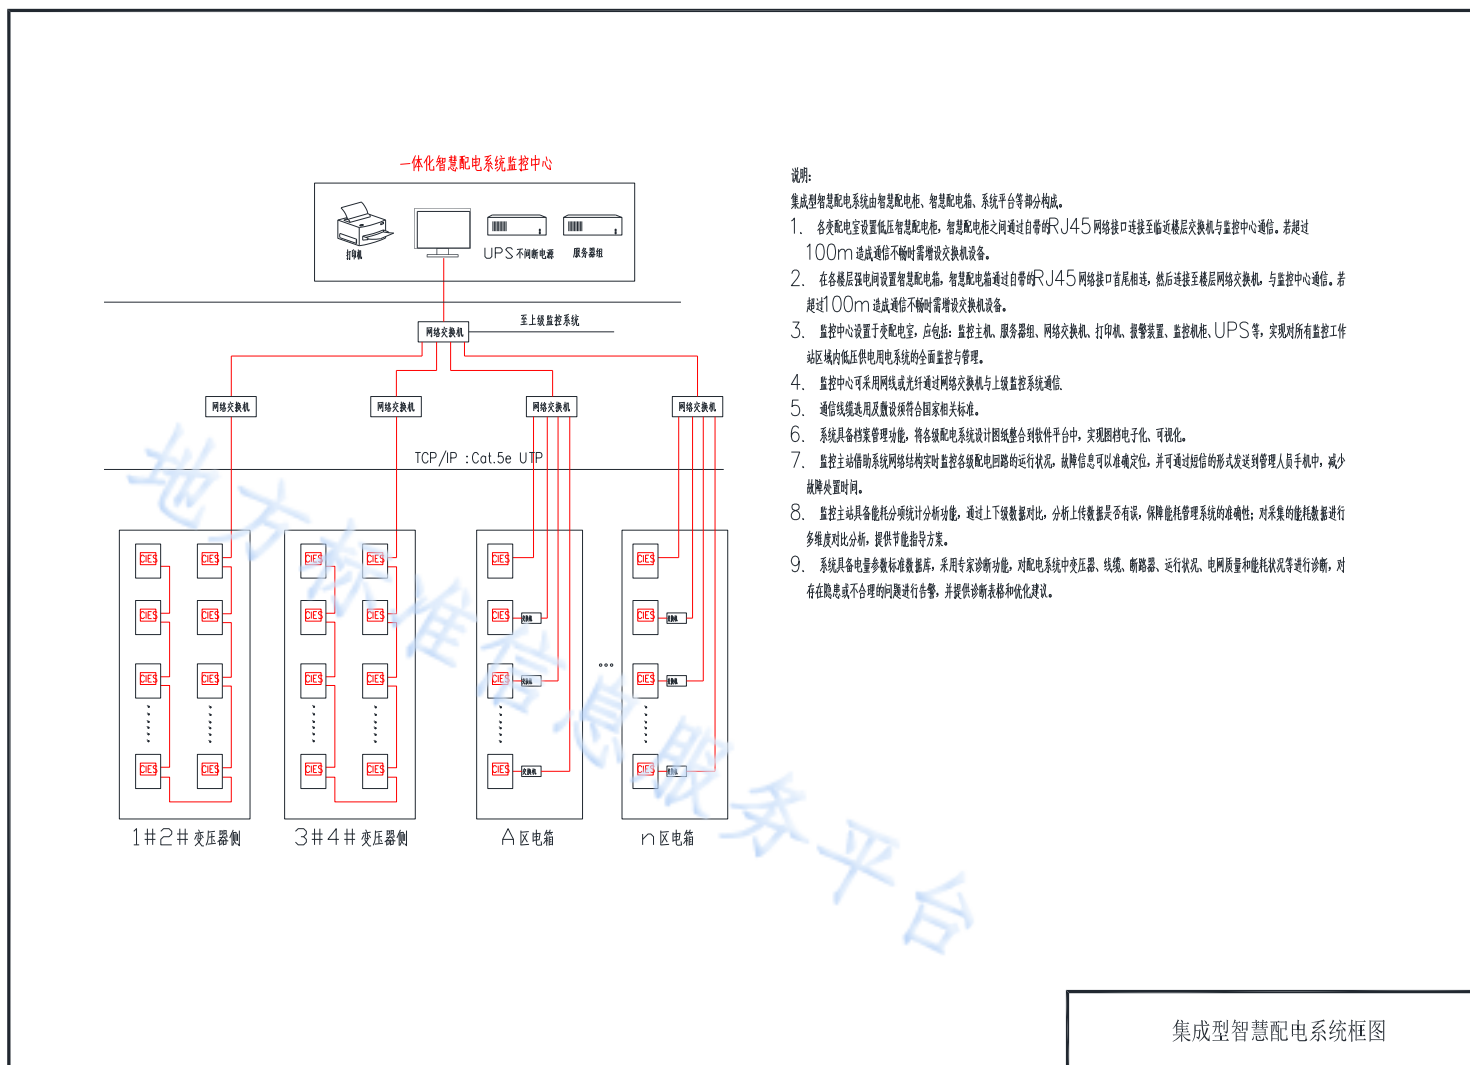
一体化智慧配电系统监控中心

打印机

UPS 不间断电源

服务器组

至上级监控系统

网络交换机

网络交换机

网络交换机

网络交换机

网络交换机

TCP/IP：Cat.5e UTP

CIES CIES CIES CIES CIES CIES CIES CIES

CIES CIES CIES CIES CIES CIES CIES CIES

CIES CIES CIES CIES

CIES CIES CIES CIES

交换机 交换机 交换机 交换机 交换机 交换机

1#2#变压器侧

3#4#变压器侧

A区电箱

n区电箱

地方标准信息服务平台

说明:

集成型智慧配电系统由智慧配电柜、智慧配电箱、系统平台等部分构成。

1. 各变配电室设置低压智慧配电柜，智慧配电柜之间通过自带的RJ45网络接口连接至临近楼层交换机与监控中心通信。若超过100m造成通信不畅时需增设交换机设备。

2. 在各楼层强电间设置智慧配电箱，智慧配电箱通过自带的RJ45网络接口首尾相连，然后连接至楼层网络交换机，与监控中心通信。若超过100m造成通信不畅时需增设交换机设备。

3. 监控中心设置于变配电室，应包括：监控主机、服务器组、网络交换机、打印机、报警装置、监控机柜、UPS等，实现对所有监控工作站区域内低压供电用电系统的全面监控与管理。

4. 监控中心可采用网线或光纤通过网络交换机与上级监控系统通信。

5. 通信线缆选用及敷设须符合国家相关标准。

6. 系统具备档案管理功能，将各级配电系统设计图纸整合到软件平台中，实现图档电子化、可视化。

7. 监控主站借助系统网络结构实时监控各级配电回路的运行状况，故障信息可以准确定位，并可通过短信的形式发送到管理人员手机中，减少故障处置时间。

8. 监控主站具备能耗分项统计分析功能，通过上下级数据对比，分析上传数据是否有误，保障能耗管理系统的准确性；对采集的能耗数据进行多维度对比分析，提供节能指导方案。

9. 系统具备电量参数标准数据库，采用专家诊断功能，对配电系统中变压器、线缆、断路器、运行状况、电网质量和能耗状况等进行诊断，对存在隐患或不合理的问题进行告警，并提供诊断表格和优化建议。

集成型智慧配电系统框图